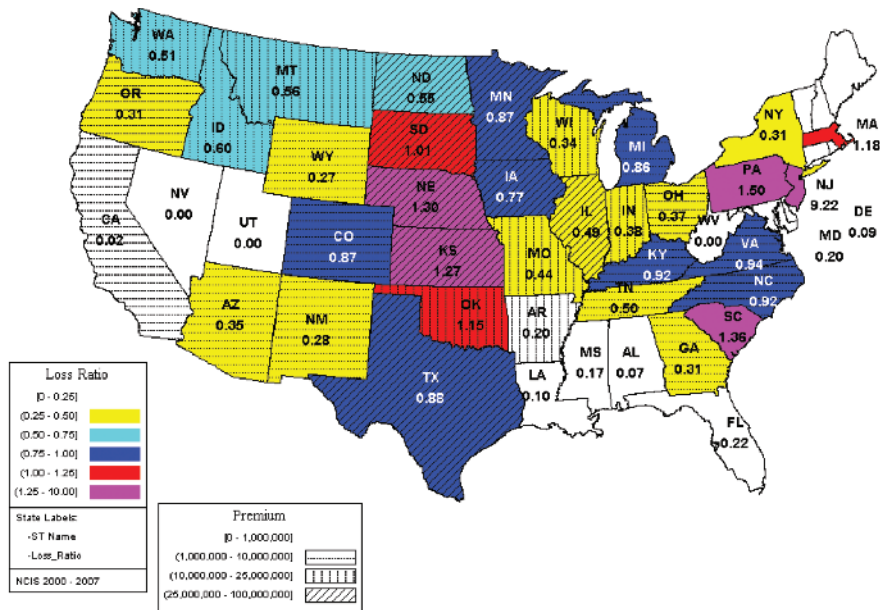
WA
0.51

MT
0.56

ND
0.55

MN
0.87

OR
0.31

ID
0.60

WY
0.27

SD
1.01

WI
0.34

MI
0.86

NY
0.31

MA
1.18

NV
0.00

UT
0.00

NE
1.30

IA
0.77

PA
1.50

NJ
9.22

DE
0.09

CA
0.02

CO
0.87

KS
1.27

MO
0.44

IL
0.49

IN
0.38

OH
0.37

WV
0.00

MD
0.20

VA
0.94

KY
0.92

NC
0.92

AZ
0.35

NM
0.28

OK
1.15

AR
0.20

TN
0.50

SC
1.36

MS
0.17

AL
0.07

GA
0.31

TX
0.88

LA
0.10

FL
0.22

Loss Ratio
[0 - 0.25]
(0.25 - 0.50]
(0.50 - 0.75]
(0.75 - 1.00]
(1.00 - 1.25]
(1.25 - 10.00]

State Labels:
-ST Name
-Loss_Ratio

NCIS 2000 - 2007

Premium
[0 - 1,000,000]
(1,000,000 - 10,000,000]
(10,000,000 - 25,000,000]
(25,000,000 - 100,000,000]